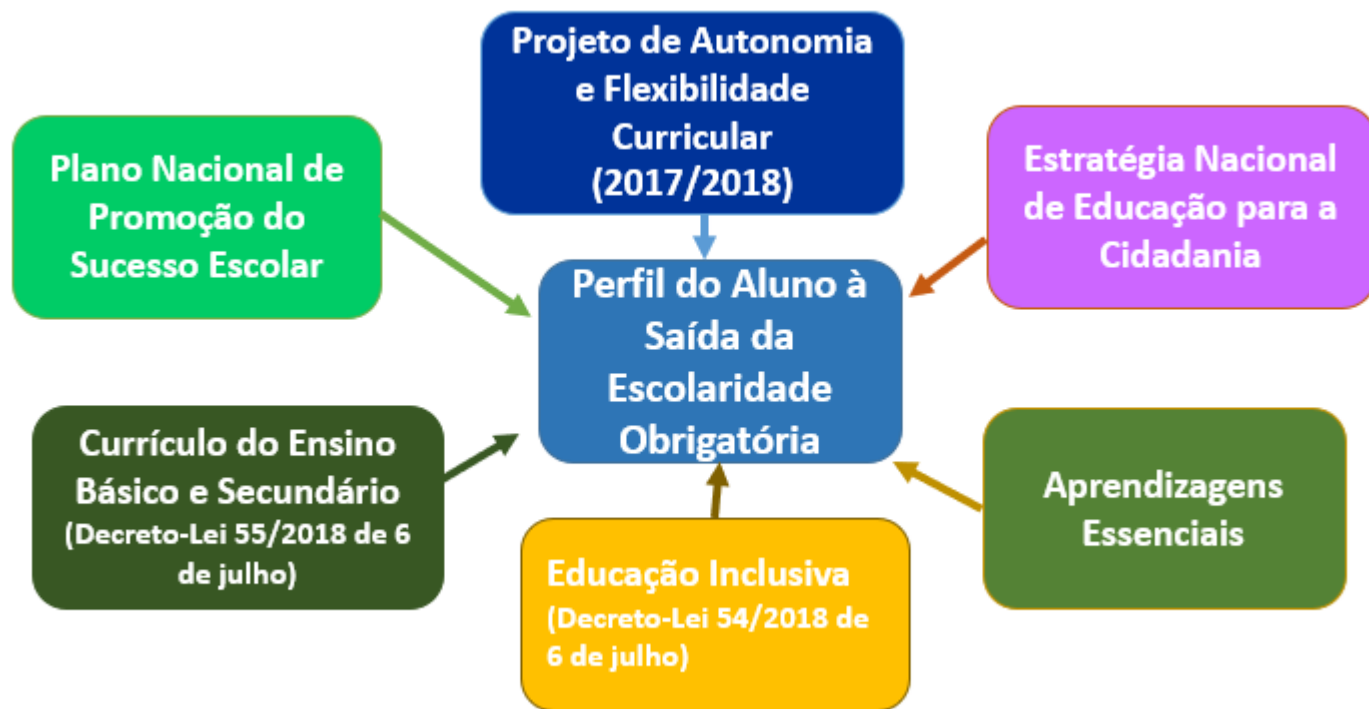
Projeto de Autonomia e Flexibilidade Curricular (2017/2018)

Plano Nacional de Promoção do Sucesso Escolar

Estratégia Nacional de Educação para a Cidadania

Perfil do Aluno à Saída da Escolaridade Obrigatória

Currículo do Ensino Básico e Secundário (Decreto-Lei 55/2018 de 6 de julho)

Aprendizagens Essenciais

Educação Inclusiva (Decreto-Lei 54/2018 de 6 de julho)